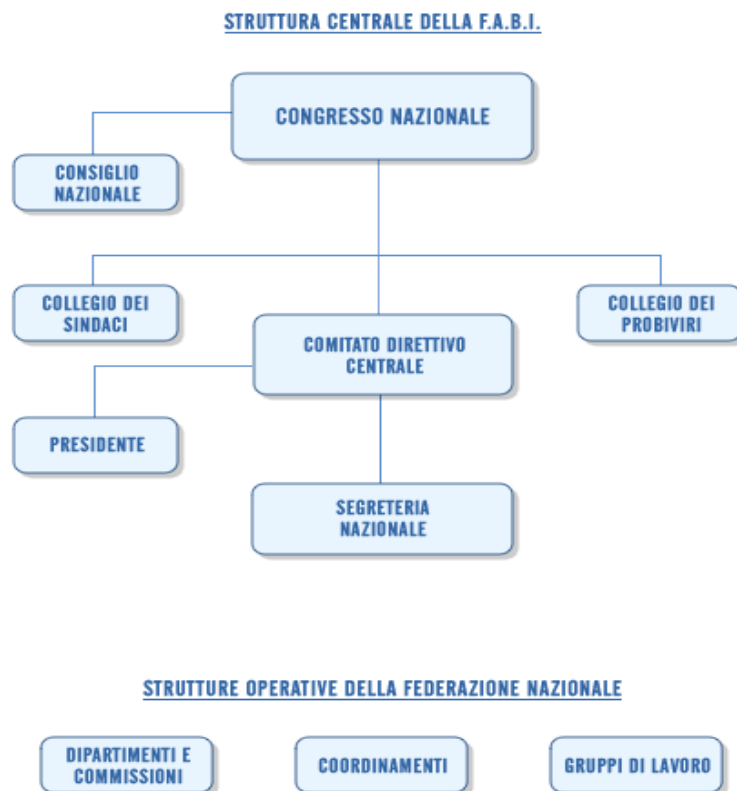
STRUTTURA CENTRALE DELLA F.A.B.I.

CONGRESSO NAZIONALE

CONSIGLIO NAZIONALE

COLLEGIO DEI SINDACI

COLLEGIO DEI PROBIVIRI

COMITATO DIRETTIVO CENTRALE

PRESIDENTE

SEGRETERIA NAZIONALE

STRUTTURE OPERATIVE DELLA FEDERAZIONE NAZIONALE

DIPARTIMENTI E COMMISSIONI

COORDINAMENTI

GRUPPI DI LAVORO